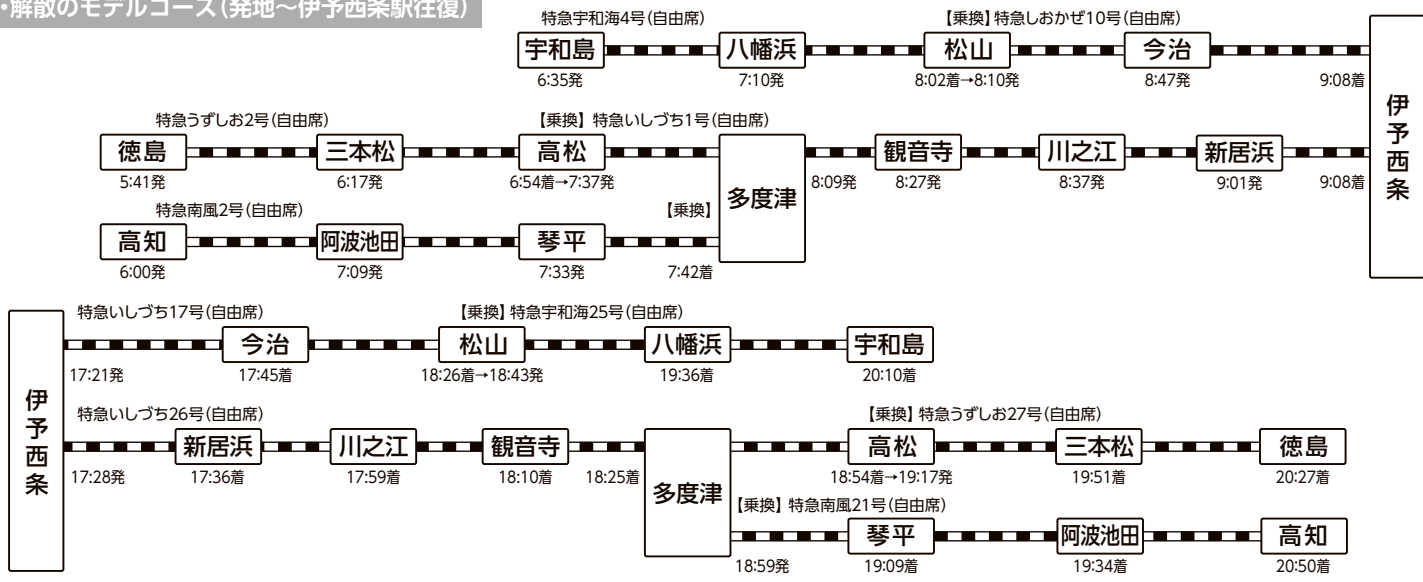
•解散のモデルコース(発地～伊予西条駅往復)

特急宇和海4号(自由席)
宇和島 6:35発
八幡浜 7:10発
【乗換】特急しおかぜ10号(自由席)
松山 8:02着→8:10発
今治 8:47発
9:08着

伊予西条

特急うずしお2号(自由席)
徳島 5:41発
三本松 6:17発
【乗換】特急いしづち1号(自由席)
高松 6:54着→7:37発
多度津 8:09発
観音寺 8:27発
川之江 8:37発
新居浜 9:01発
9:08着

特急南風2号(自由席)
高知 6:00発
阿波池田 7:09発
琴平 7:33発
【乗換】
7:42着

伊予西条

特急いしづち17号(自由席)
17:21発
今治 17:45着
【乗換】特急宇和海25号(自由席)
松山 18:26着→18:43発
八幡浜 19:36着
宇和島 20:10着

特急いしづち26号(自由席)
17:28発
新居浜 17:36着
川之江 17:59着
観音寺 18:10着
18:25着
多度津
【乗換】特急うずしお27号(自由席)
高松 18:54着→19:17発
三本松 19:51着
徳島 20:27着

【乗換】特急南風21号(自由席)
18:59発
琴平 19:09着
阿波池田 19:34着
高知 20:50着